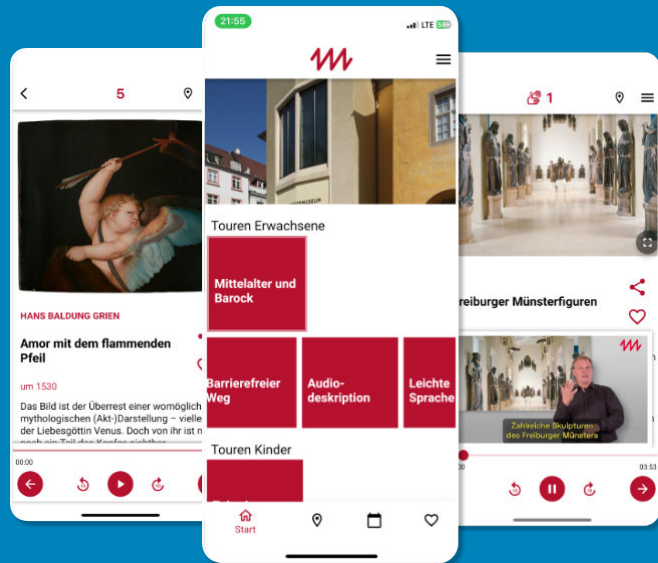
5

HANS BALDUNG GRIEN

Amor mit dem flammenden Pfeil

um 1530

Das Bild ist der Überrest einer womöglich mythologischen (Akt-)Darstellung – vielle der Liebesgöttin Venus. Doch von ihr ist n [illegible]

00:00

21:55 LTE

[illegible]MUSEUM

Touren Erwachsene

Mittelalter und Barock

Barrierefreier Weg

Audiodeskription

Leichte Sprache

Touren Kinder

Start

1

reiburger Münsterfiguren

Zahlreiche Skulpturen des Freiburger Münsters

00

03:53